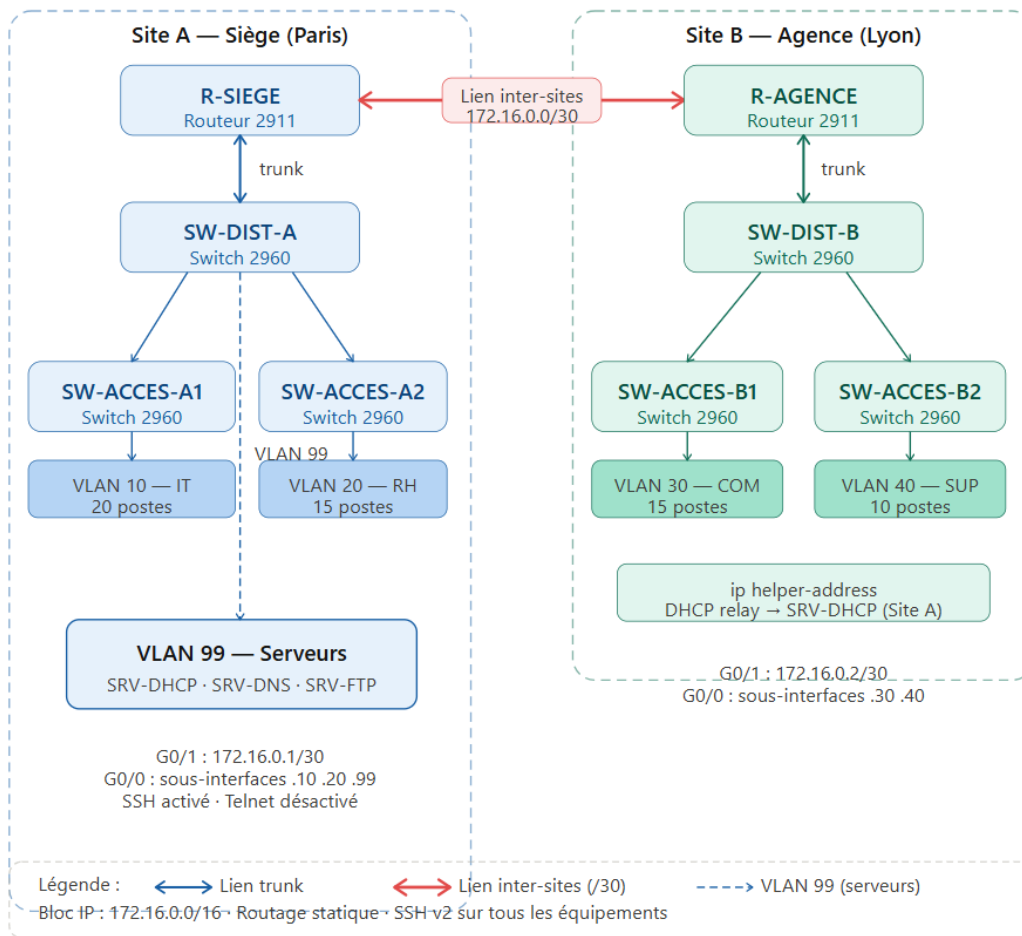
Site A — Siège (Paris)

Site B — Agence (Lyon)

R-SIEGE
Routeur 2911

Lien inter-sites
172.16.0.0/30

R-AGENCE
Routeur 2911

trunk

trunk

SW-DIST-A
Switch 2960

SW-DIST-B
Switch 2960

SW-ACCES-A1
Switch 2960

SW-ACCES-A2
Switch 2960

SW-ACCES-B1
Switch 2960

SW-ACCES-B2
Switch 2960

VLAN 99

VLAN 10 — IT
20 postes

VLAN 20 — RH
15 postes

VLAN 30 — COM
15 postes

VLAN 40 — SUP
10 postes

ip helper-address
DHCP relay → SRV-DHCP (Site A)

VLAN 99 — Serveurs
SRV-DHCP · SRV-DNS · SRV-FTP

G0/1 : 172.16.0.2/30
G0/0 : sous-interfaces .30 .40

G0/1 : 172.16.0.1/30
G0/0 : sous-interfaces .10 .20 .99
SSH activé · Telnet désactivé

Légende : Lien trunk Lien inter-sites (/30) VLAN 99 (serveurs)
Bloc IP : 172.16.0.0/16 · Routage statique · SSH v2 sur tous les équipements